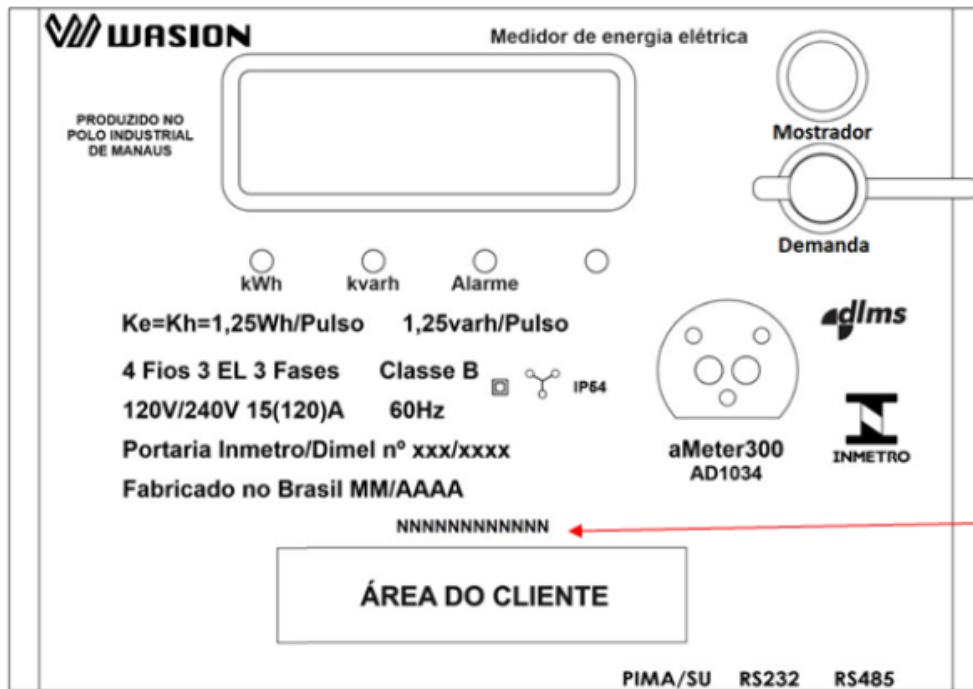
WASION

Medidor de energia elétrica

PRODUZIDO NO POLO INDUSTRIAL DE MANAUS

Mostrador

Demanda

kWh kvarh Alarme

Ke=Kh=1,25Wh/Pulso 1,25varh/Pulso

dlms

4 Fios 3 EL 3 Fases Classe B IP54

120V/240V 15(120)A 60Hz

Portaria Inmetro/Dimel nº xxx/xxxx

aMeter300
AD1034

INMETRO

Fabricado no Brasil MM/AAAA

NNNNNNNNNNNN

ÁREA DO CLIENTE

PIMA/SU RS232 RS485